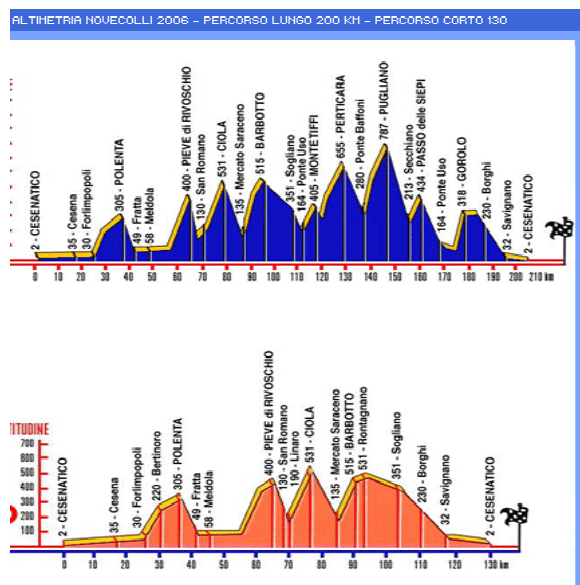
ALTIMETRIA NOVECOLLI 2006 - PERCORSO LUNGO 200 KM - PERCORSO CORTO 130

2 - CESENATICO
35 - Cesena
30 - Forlimpopoli
305 - POLENTA
49 - Fratta
58 - Meldola
400 - PIEVE di RIVOSCHIO
130 - San Romano
531 - CIOLA
135 - Mercato Saraceno
515 - BARBOTTO
351 - Sogliano
164 - Ponte Uso
405 - MONTETIFFI
655 - PERTICARA
280 - Ponte Baffoni
787 - PUGLIANO
213 - Secchiano
434 - PASSO delle SIEPI
164 - Ponte Uso
318 - GOROLO
230 - Borghi
32 - Savignano
2 - CESENATICO

0 10 20 30 40 50 60 70 80 90 100 110 120 130 140 150 160 170 180 190 200 210 km

ALTITUDINE
700
600
500
400
300
200
100

2 - CESENATICO
35 - Cesena
30 - Forlimpopoli
220 - Bertinoro
305 - POLENTA
49 - Fratta
58 - Meldola
400 - PIEVE di RIVOSCHIO
130 - San Romano
190 - Linaro
531 - CIOLA
135 - Mercato Saraceno
515 - BARBOTTO
531 - Rontagnano
351 - Sogliano
230 - Borghi
32 - Savignano
2 - CESENATICO

0 10 20 30 40 50 60 70 80 90 100 110 120 130 km